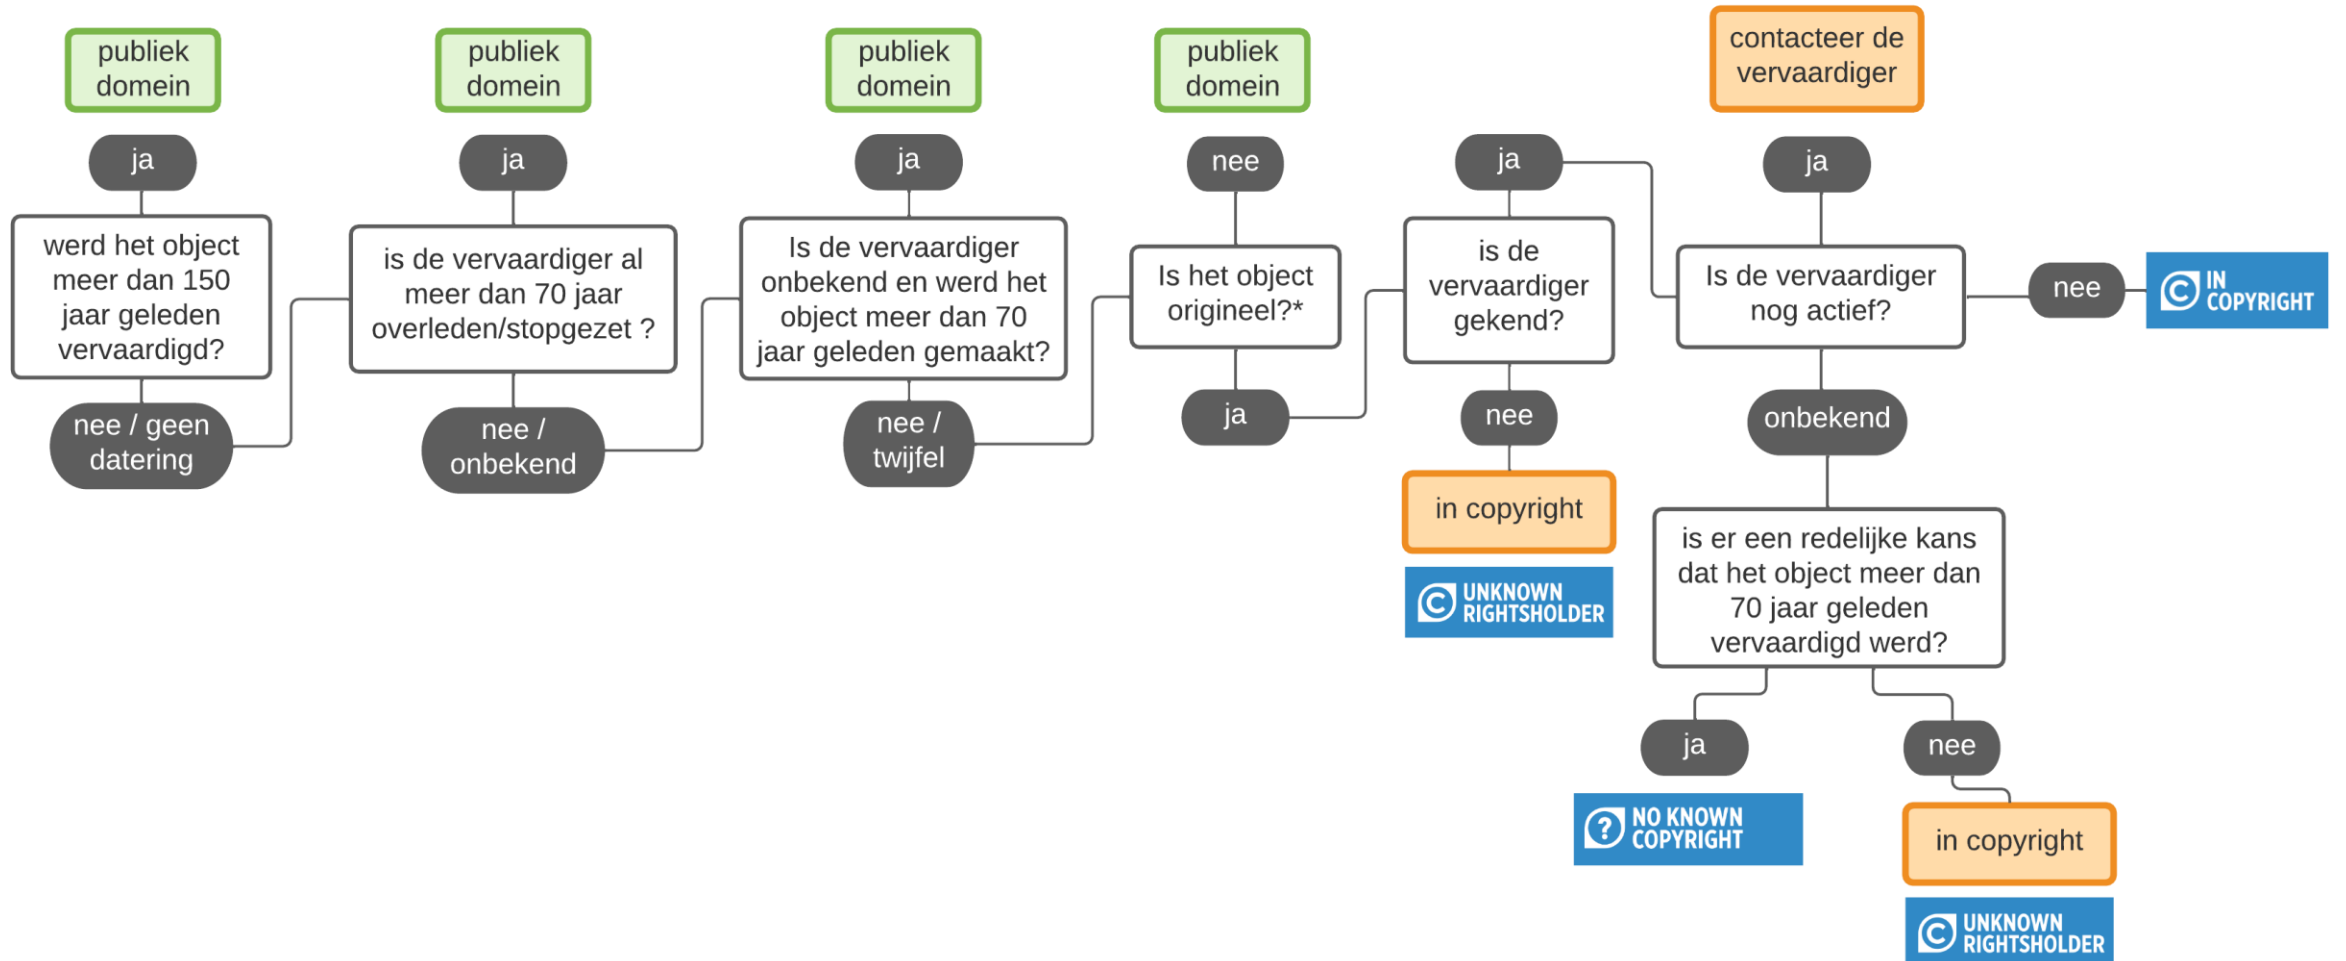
publiek domein

ja

werd het object meer dan 150 jaar geleden vervaardigd?

nee / geen datering

publiek domein

ja

is de vervaardiger al meer dan 70 jaar overleden/stopgezet ?

nee / onbekend

publiek domein

ja

Is de vervaardiger onbekend en werd het object meer dan 70 jaar geleden gemaakt?

nee / twijfel

publiek domein

nee

Is het object origineel?*

ja

ja

is de vervaardiger gekend?

nee

in copyright

UNKNOWN RIGHTSHOLDER

contacteer de vervaardiger

ja

Is de vervaardiger nog actief?

nee

IN COPYRIGHT

onbekend

is er een redelijke kans dat het object meer dan 70 jaar geleden vervaardigd werd?

ja

NO KNOWN COPYRIGHT

nee

in copyright

UNKNOWN RIGHTSHOLDER